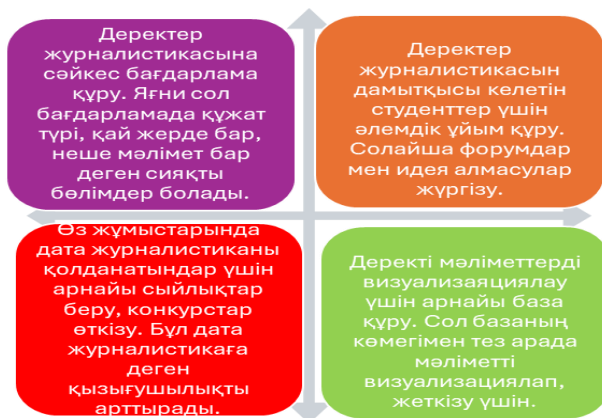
Деректер журналистикасына сәйкес бағдарлама құру. Яғни сол бағдарламада құжат түрі, қай жерде бар, неше мәлімет бар деген сияқты бөлімдер болады.

Деректер журналистикасын дамытқысы келетін студенттер үшін әлемдік ұйым құру. Солайша форумдар мен идея алмасулар жүргізу.

Өз жұмыстарында дата журналистиканы қолданатындар үшін арнайы сыйлықтар беру, конкурстар өткізу. Бұл дата журналистикаға деген қызығушылықты арттырады.

Деректі мәліметтерді визуализациялау үшін арнайы база құру. Сол базаның көмегімен тез арада мәліметті визуализациялап, жеткізу үшін.